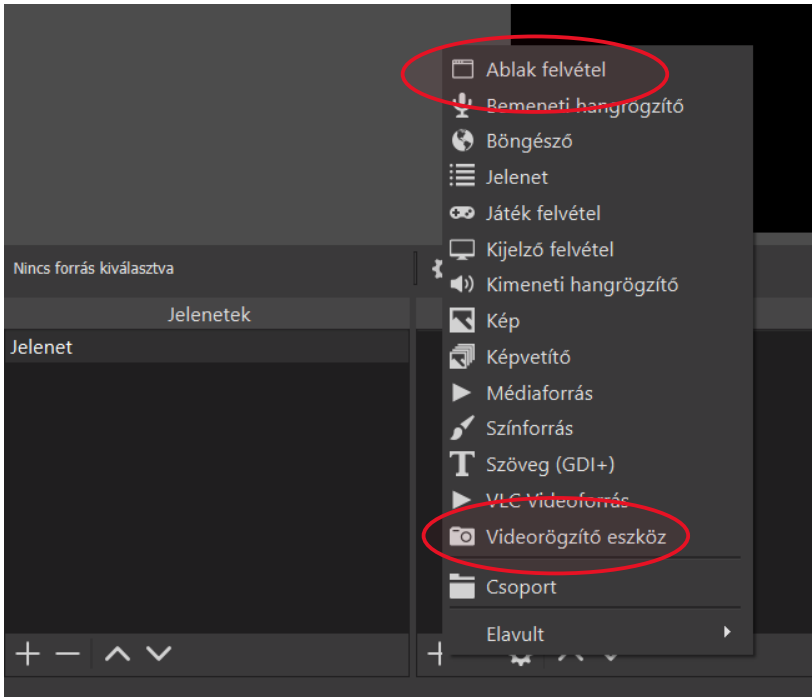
Nincs forrás kiválasztva

Jelenetek

Jelenet

Ablak felvétel
Bemeneti hangrögzítő
Böngésző
Jelenet
Játék felvétel
Kijelző felvétel
Kimeneti hangrögzítő
Kép
Képvetítő
Médiaforrás
Színforrás
Szöveg (GDI+)
VLC Videoforrás
Videorögzítő eszköz
Csoport
Elavult